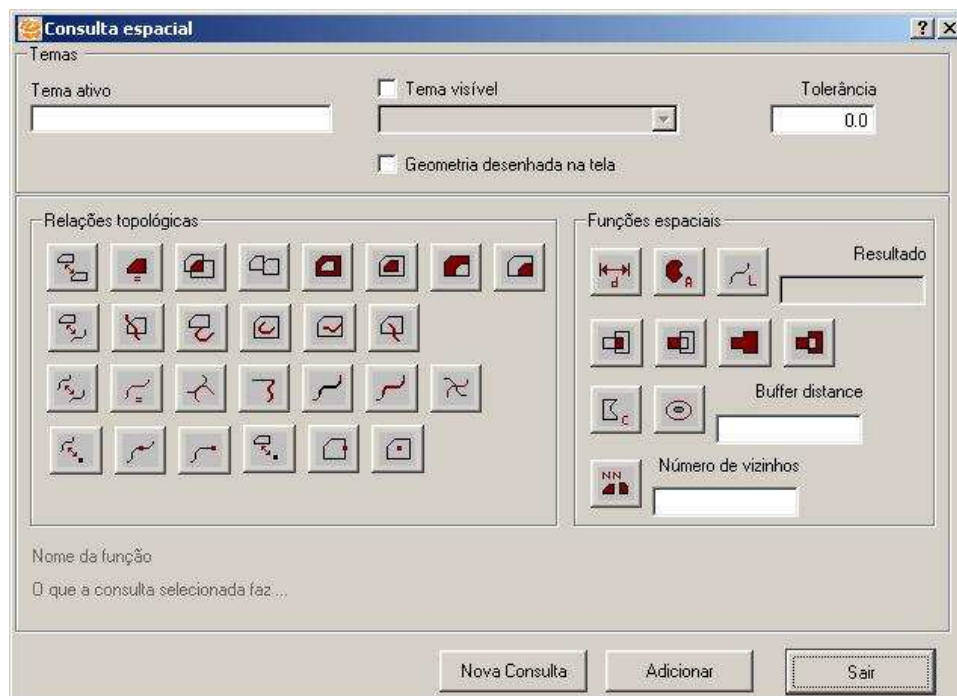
Consulta espacial

? X

Temas

Tema ativo

Tema visível

Tolerância

0.0

Geometria desenhada na tela

Relações topológicas

Funções espaciais

Resultado

Buffer distance

NN

Número de vizinhos

Nome da função

O que a consulta selecionada faz ...

Nova Consulta

Adicionar

Sair